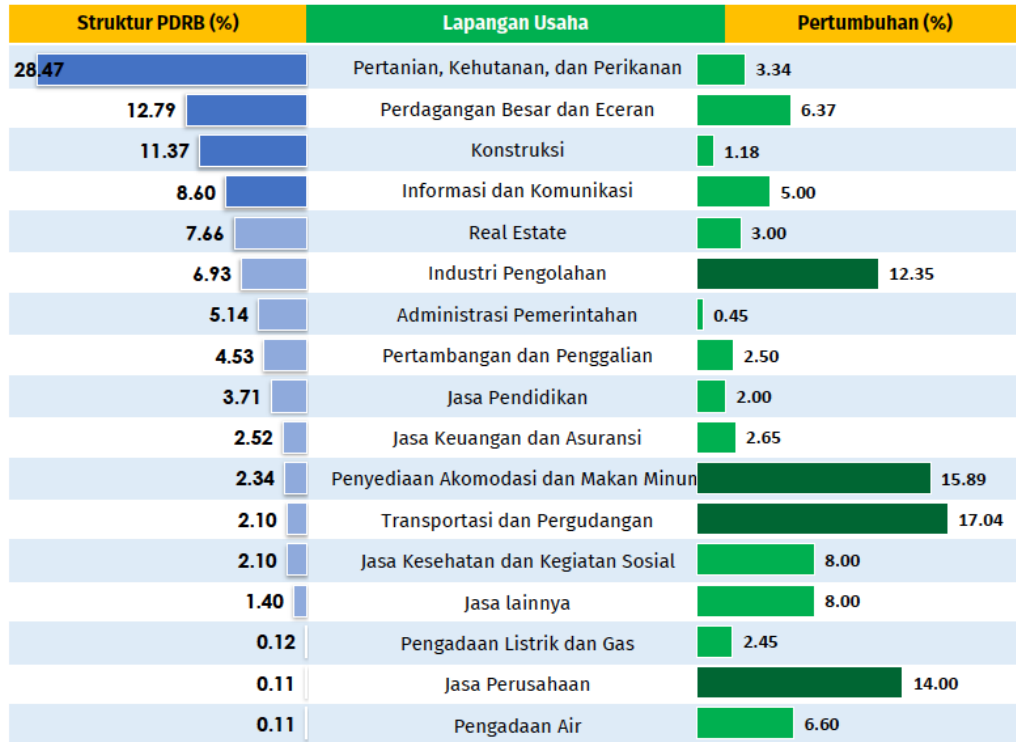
| Struktur PDRB (%) | Lapangan Usaha | Pertumbuhan (%) |
|---|---|---|
| 28.47 | Pertanian, Kehutanan, dan Perikanan | 3.34 |
| 12.79 | Perdagangan Besar dan Eceran | 6.37 |
| 11.37 | Konstruksi | 1.18 |
| 8.60 | Informasi dan Komunikasi | 5.00 |
| 7.66 | Real Estate | 3.00 |
| 6.93 | Industri Pengolahan | 12.35 |
| 5.14 | Administrasi Pemerintahan | 0.45 |
| 4.53 | Pertambangan dan Penggalian | 2.50 |
| 3.71 | Jasa Pendidikan | 2.00 |
| 2.52 | Jasa Keuangan dan Asuransi | 2.65 |
| 2.34 | Penyediaan Akomodasi dan Makan Minun | 15.89 |
| 2.10 | Transportasi dan Pergudangan | 17.04 |
| 2.10 | Jasa Kesehatan dan Kegiatan Sosial | 8.00 |
| 1.40 | Jasa lainnya | 8.00 |
| 0.12 | Pengadaan Listrik dan Gas | 2.45 |
| 0.11 | Jasa Perusahaan | 14.00 |
| 0.11 | Pengadaan Air | 6.60 |